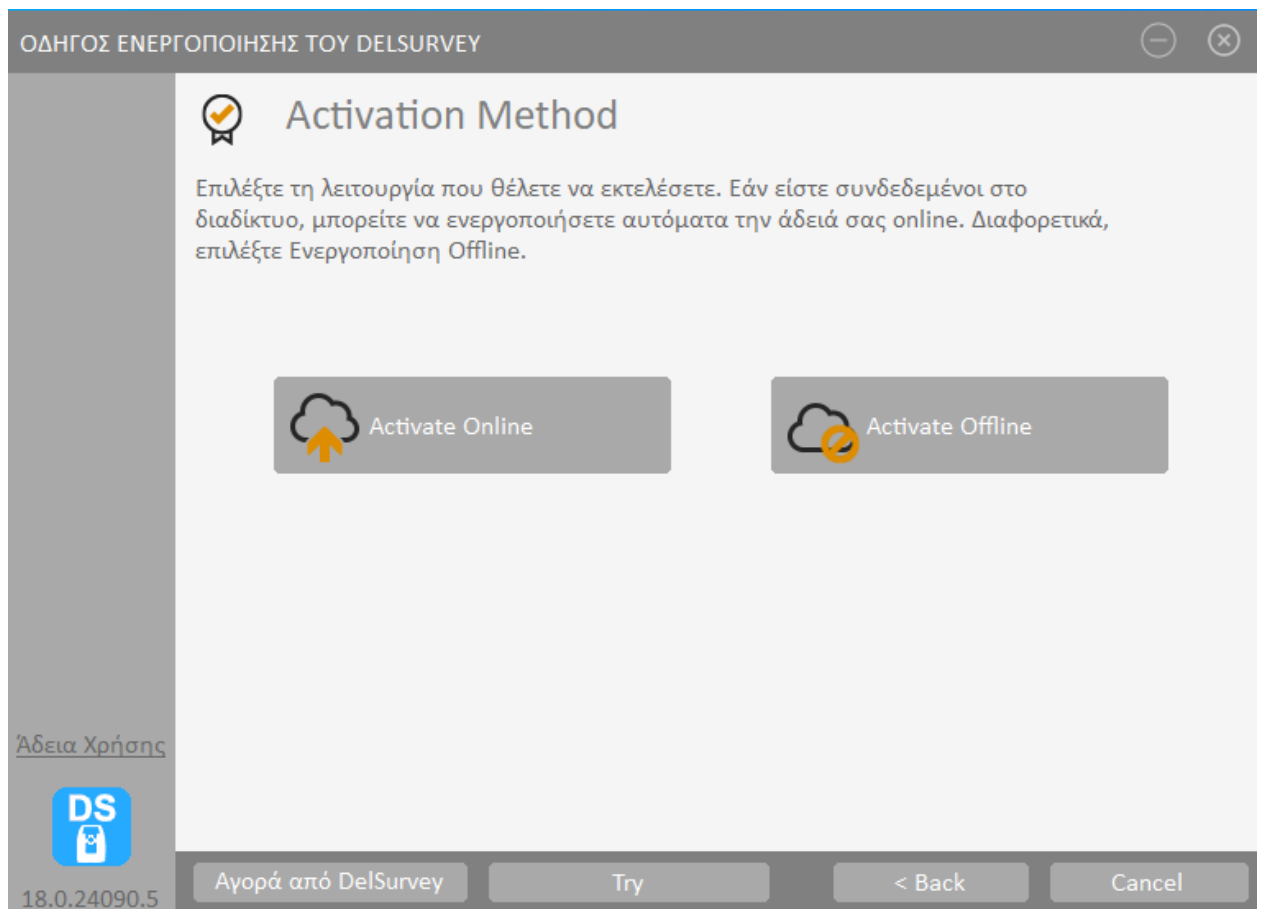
ΟΔΗΓΟΣ ΕΝΕΡΓΟΠΟΙΗΣΗΣ ΤΟΥ DELSURVEY

Activation Method

Επιλέξτε τη λειτουργία που θέλετε να εκτελέσετε. Εάν είστε συνδεδεμένοι στο διαδίκτυο, μπορείτε να ενεργοποιήσετε αυτόματα την άδειά σας online. Διαφορετικά, επιλέξτε Ενεργοποίηση Offline.

Activate Online

Activate Offline

Άδεια Χρήσης

DS

18.0.24090.5

Αγορά από DelSurvey

Try

< Back

Cancel